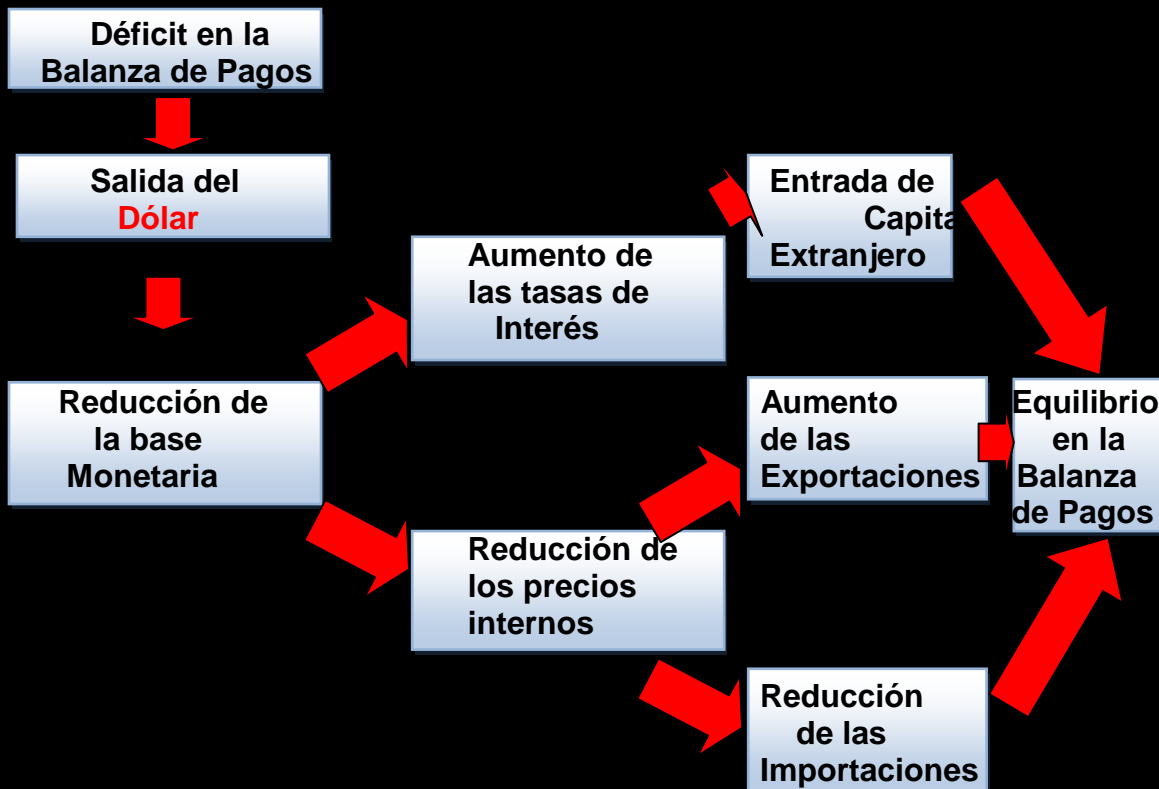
Déficit en la Balanza de Pagos

Salida del Dólar

Reducción de la base Monetaria

Aumento de las tasas de Interés

Reducción de los precios internos

Entrada de Capita Extranjero

Aumento de las Exportaciones

Reducción de las Importaciones

Equilibrio en la Balanza de Pagos